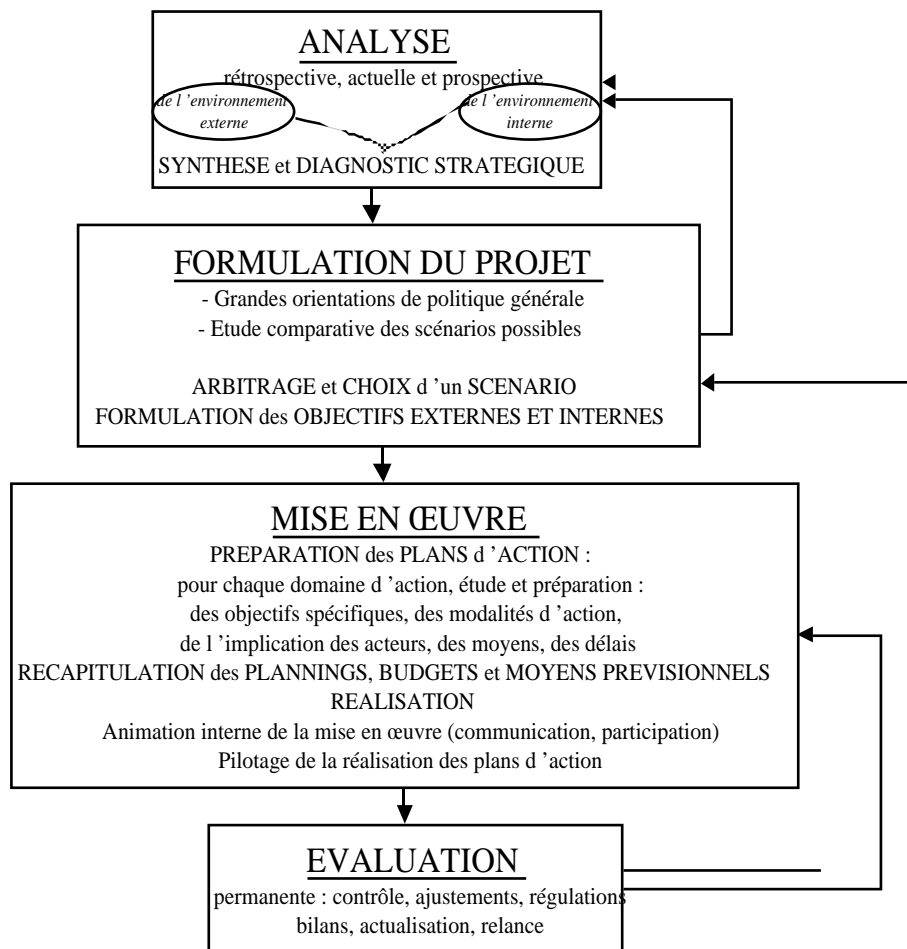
ANALYSE

rétrospective, actuelle et prospective

de l 'environnement externe

de l 'environnement interne

SYNTHESE et DIAGNOSTIC STRATEGIQUE

FORMULATION DU PROJET

- Grandes orientations de politique générale
- Etude comparative des scénarios possibles

ARBITRAGE et CHOIX d 'un SCENARIO
FORMULATION des OBJECTIFS EXTERNES ET INTERNES

MISE EN ŒUVRE

PREPARATION des PLANS d 'ACTION :
pour chaque domaine d 'action, étude et préparation :
des objectifs spécifiques, des modalités d 'action,
de l 'implication des acteurs, des moyens, des délais
RECAPITULATION des PLANNINGS, BUDGETS et MOYENS PREVISIONNELS
REALISATION
Animation interne de la mise en œuvre (communication, participation)
Pilotage de la réalisation des plans d 'action

EVALUATION

permanente : contrôle, ajustements, régulations
bilans, actualisation, relance